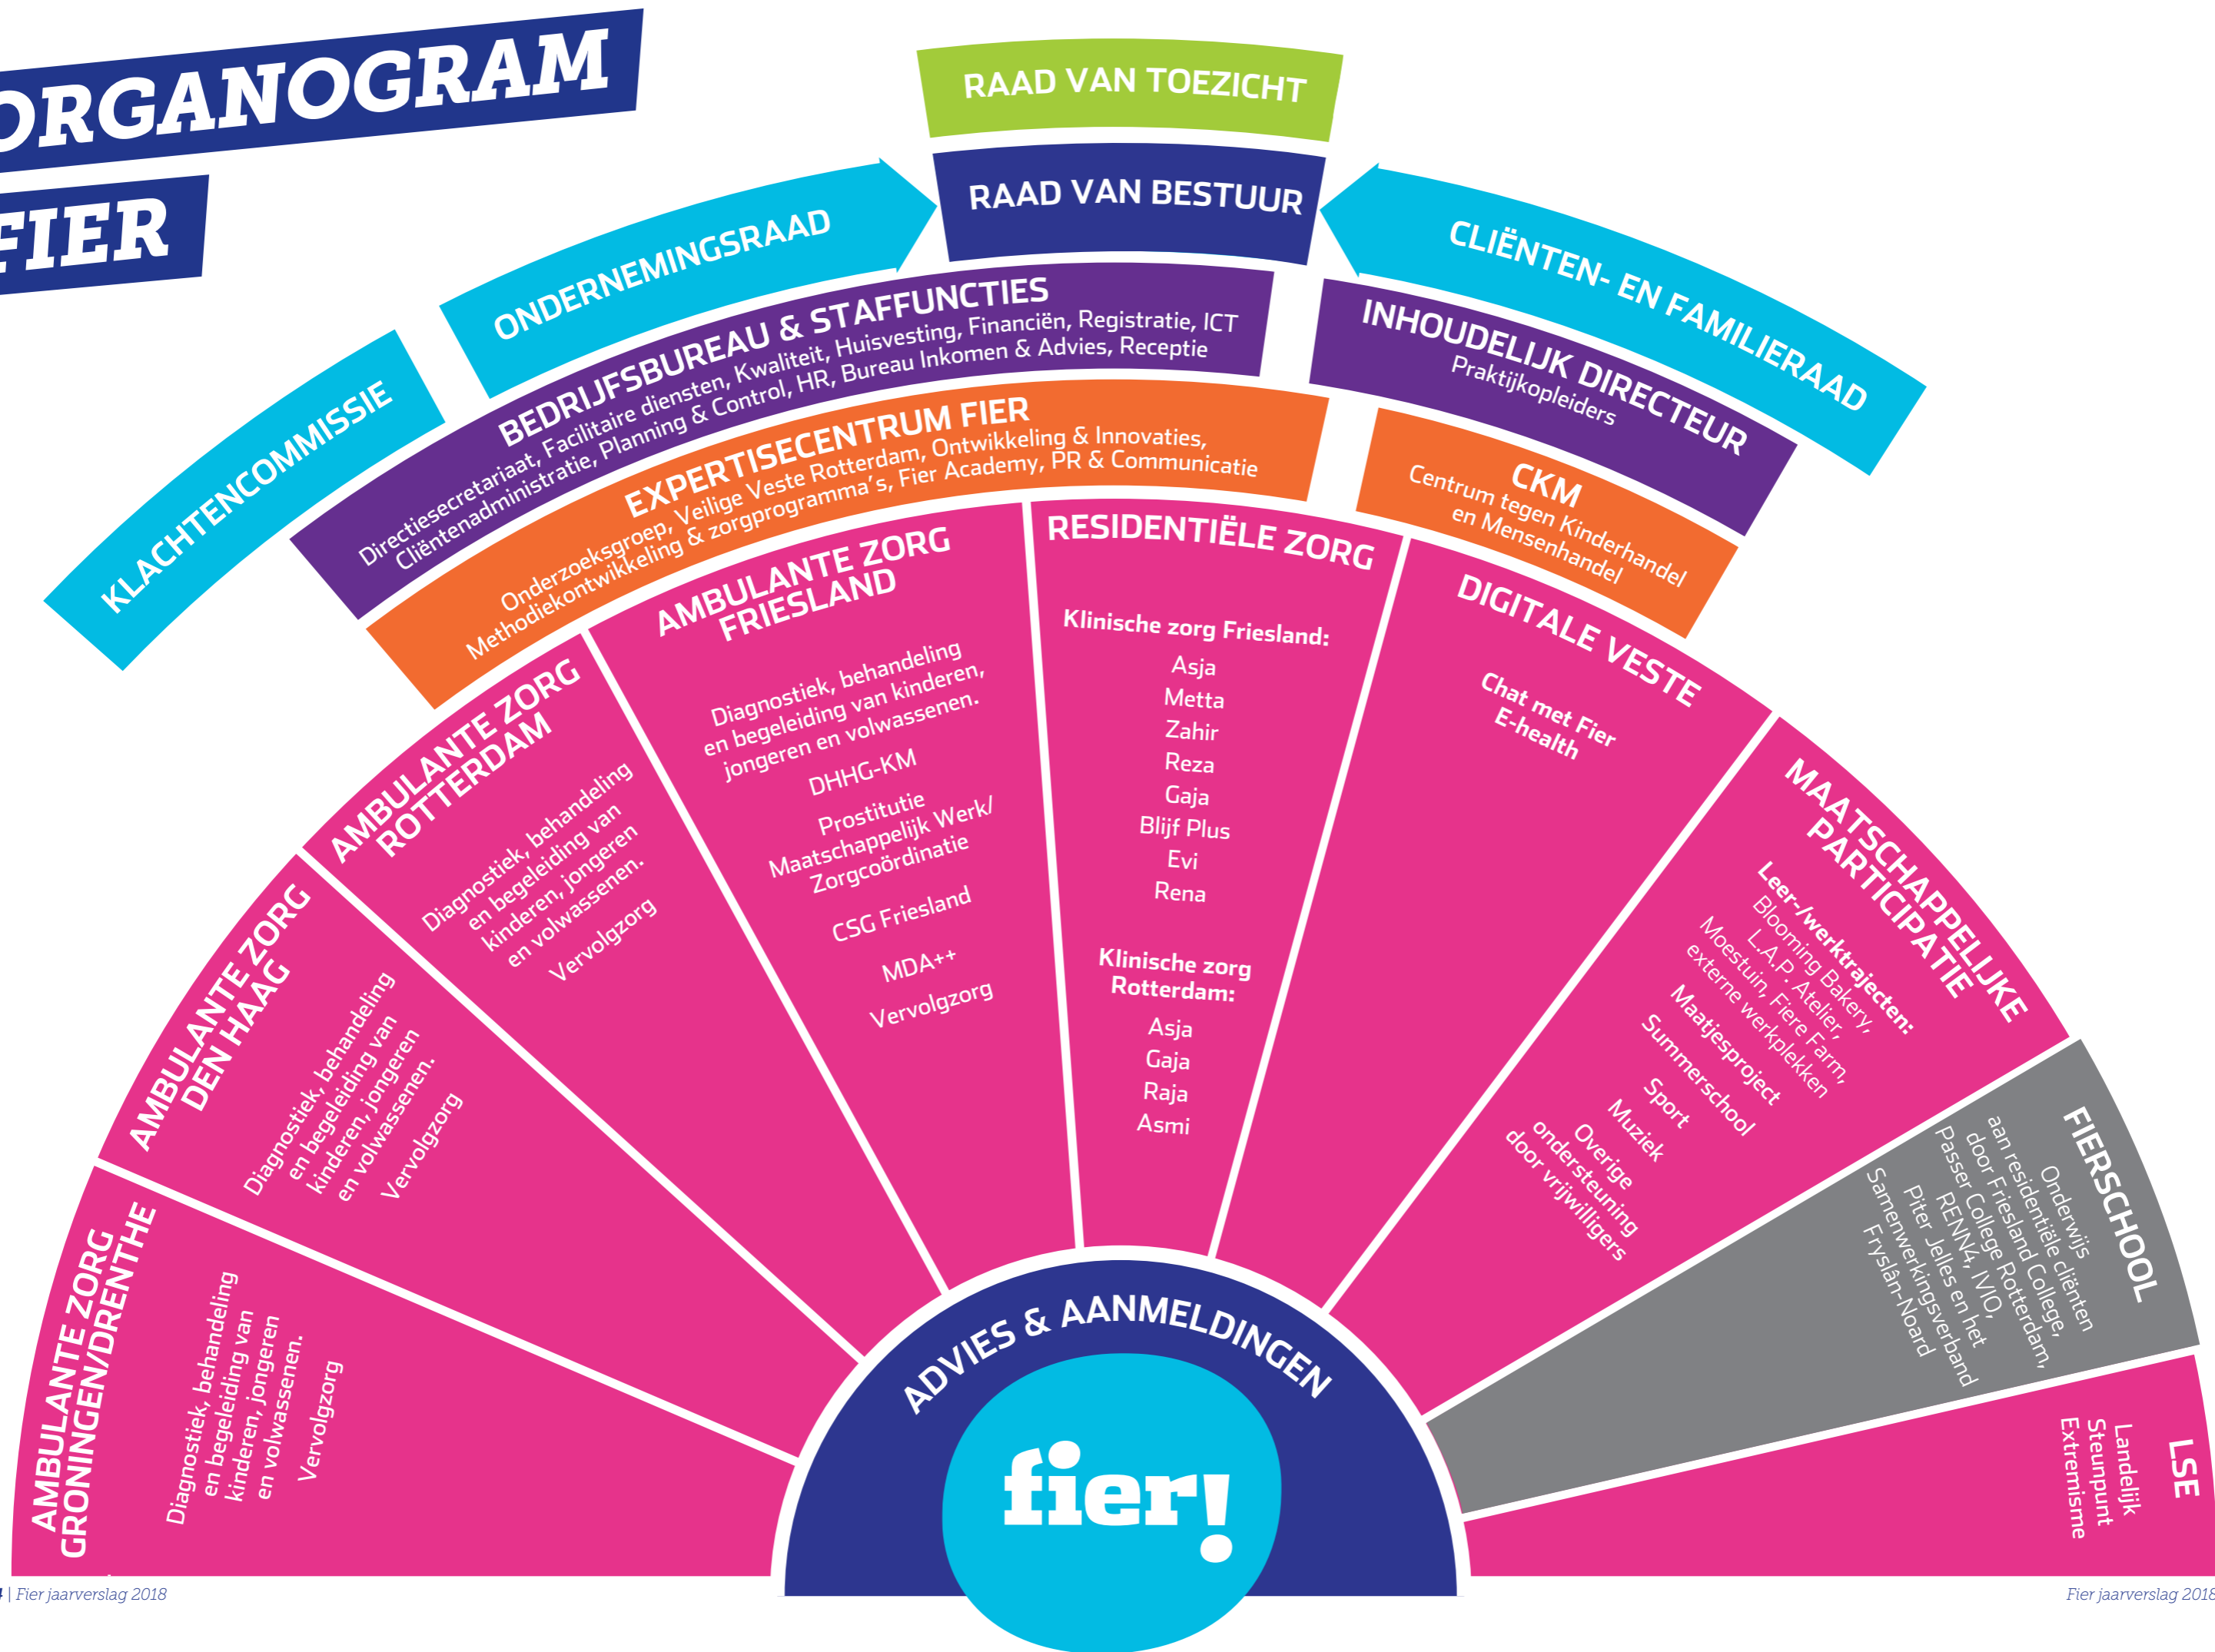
ORGANOGRAM
FIER

RAAD VAN TOEZICHT

RAAD VAN BESTUUR

ONDERNEMINGSRAAD

CLIËNTEN- EN FAMILIERAAD

KLACHTENCOMMISSIE

BEDRIJFSBUREAU & STAFFUNCTIES
Directiesecretariaat, Facilitaire diensten, Kwaliteit, Huisvesting, Financiën, Registratie, ICT
Cliëntenadministratie, Planning & Control, HR, Bureau Inkomen & Advies, Receptie

INHOUDELIJK DIRECTEUR
Praktijkopleiders

EXPERTISECENTRUM FIER
Onderzoeksgroep, Veilige Veste Rotterdam, Ontwikkeling & Innovaties,
Methodiekontwikkeling & zorgprogramma's, Fier Academy, PR & Communicatie

CKM
Centrum tegen Kinderhandel en Mensenhandel

AMBULANTE ZORG GRONINGEN/DRENTHE
Diagnostiek, behandeling en begeleiding van kinderen, jongeren en volwassenen.
Vervolgzorg

AMBULANTE ZORG DEN HAAG
Diagnostiek, behandeling en begeleiding van kinderen, jongeren en volwassenen.
Vervolgzorg

AMBULANTE ZORG ROTTERDAM
Diagnostiek, behandeling en begeleiding van kinderen, jongeren en volwassenen.
Vervolgzorg

AMBULANTE ZORG FRIESLAND
Diagnostiek, behandeling en begeleiding van kinderen, jongeren en volwassenen.
DHHG-KM
Prostitutie
Maatschappelijk Werk/ Zorgcoördinatie
CSG Friesland
MDA++
Vervolgzorg

RESIDENTIËLE ZORG
Klinische zorg Friesland:
Asja
Metta
Zahir
Reza
Gaja
Blijf Plus
Evi
Rena
Klinische zorg Rotterdam:
Asja
Gaja
Raja
Asmi

DIGITALE VESTE
Chat met Fier
E-health

MAATSCHAPPELIJKE PARTICIPATIE
Leer-/werktrajecten:
Blooming Bakery, L.A.P. Atelier, Moestuin, Fiere Farm, externe werkplekken
Maatjesproject
Summerschool
Sport
Muziek
Overige ondersteuning door vrijwilligers

FIERSCHOOL
Onderwijs aan residentiële cliënten door Friesland College, Passer College Rotterdam, RENN4, VIO, Piter Jelles en het Samenwerkingsverband Fryslân-Noard

LSE
Landelijk Steunpunt Extremisme

ADVIES & AANMELDINGEN

fier!

4 | Fier jaarverslag 2018
Fier jaarverslag 2018